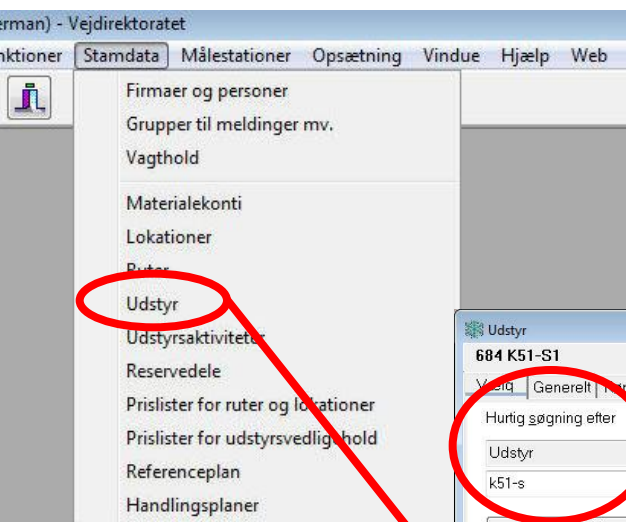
erman) - Vejdirektoratet

nktioner Stamdata Målestationer Opsætning Vindue Hjælp Web

Firmaer og personer
Grupper til meldinger mv.
Vagthold
Materialekonti
Lokationer
Ruter
Udstyr
Udstyrsaktiviteter
Reservedele
Prislister for ruter og lokationer
Prislister for udstyrsvedligehold
Referenceplan
Handlingsplaner

Udstyr
684 K51-S1
Vælg Generelt
Hurtig søgning efter
Udstyr
k51-s